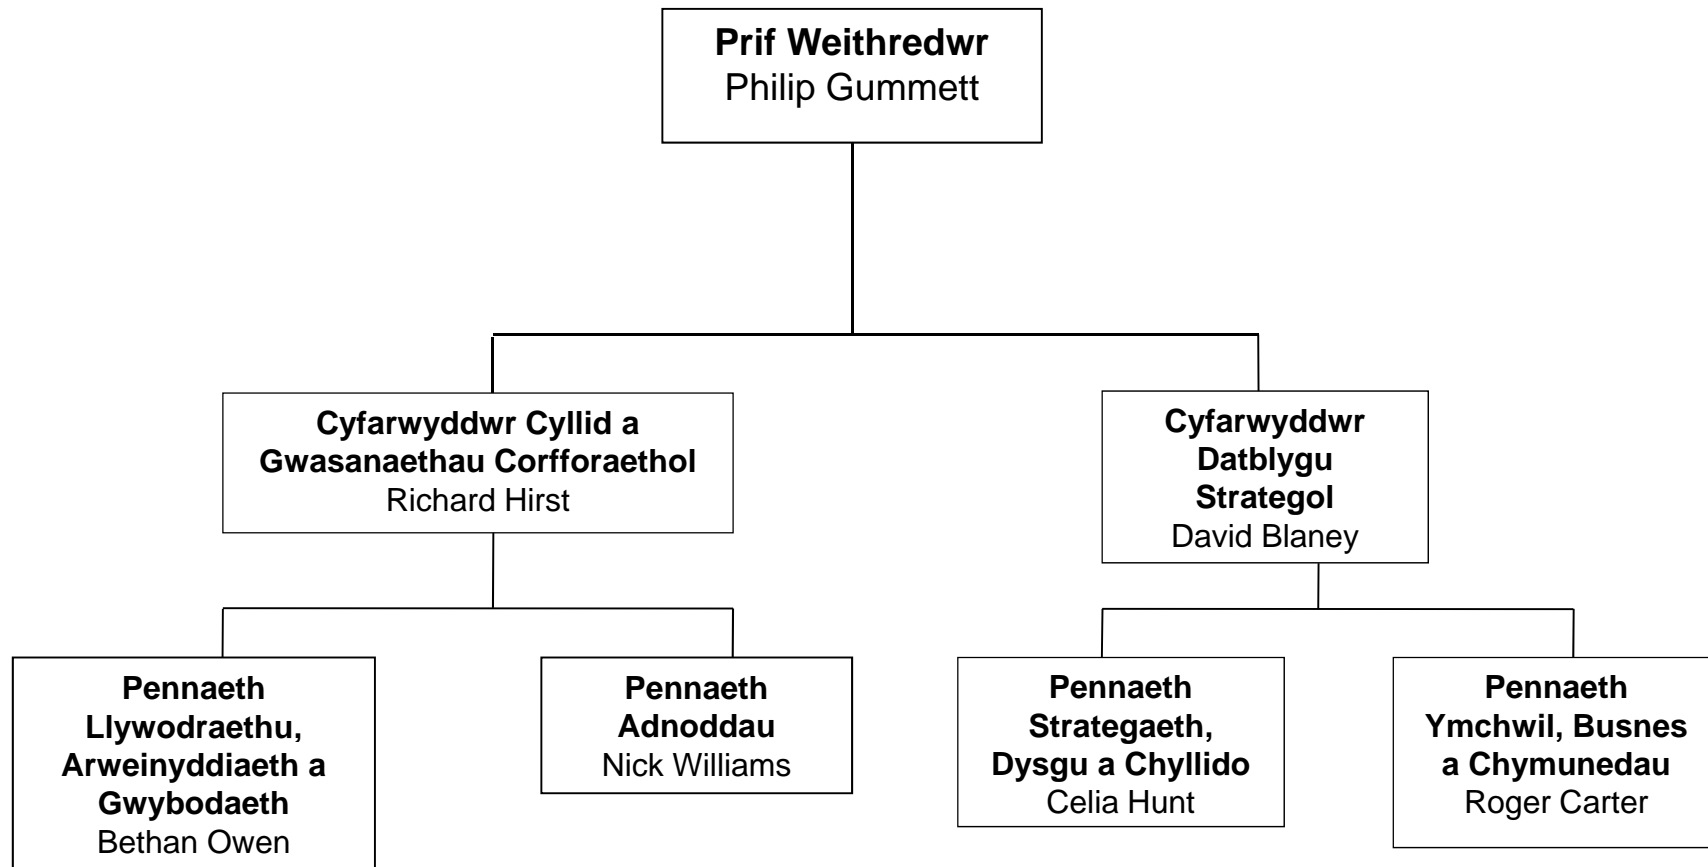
**Prif Weithredwr**
Philip Gummett

**Cyfarwyddwr Cyllid a Gwasanaethau Corfforaethol**
Richard Hirst

**Cyfarwyddwr Datblygu Strategol**
David Blaney

**Pennaeth Llywodraethu, Arweinyddiaeth a Gwybodaeth**
Bethan Owen

**Pennaeth Adnoddau**
Nick Williams

**Pennaeth Strategaeth, Dysgu a Chyllido**
Celia Hunt

**Pennaeth Ymchwil, Busnes a Chymunedau**
Roger Carter